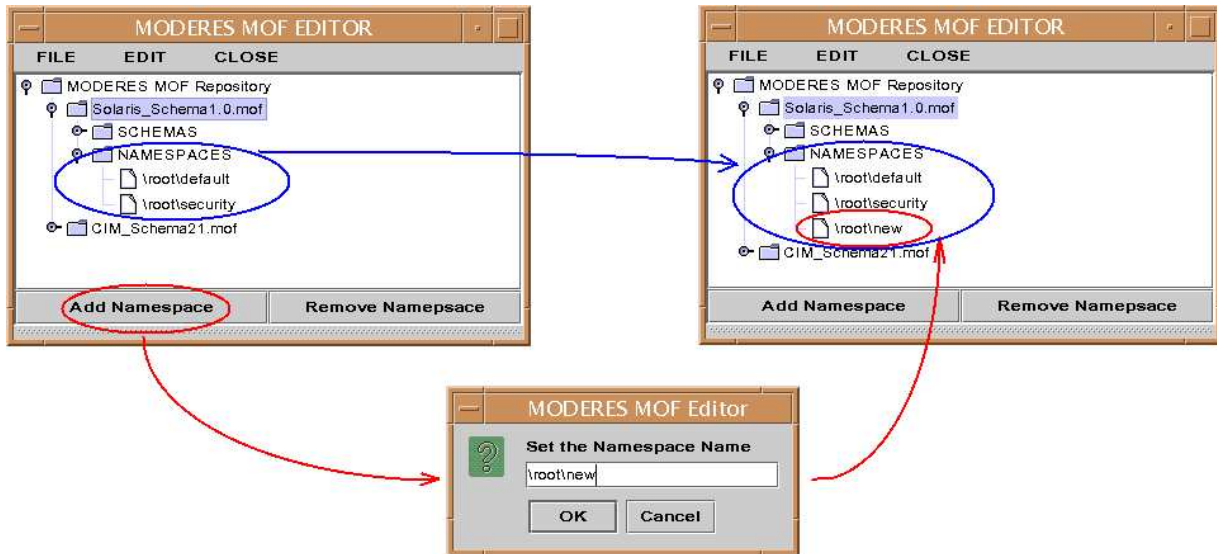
MODERES MOF EDITOR

FILE EDIT CLOSE

MODERES MOF Repository
Solaris_Schema1.0.mof
SCHEMAS
NAMESPACES
\root\default
\root\security
CIM_Schema21.mof

Add Namespace Remove Namepsace

MODERES MOF EDITOR

FILE EDIT CLOSE

MODERES MOF Repository
Solaris_Schema1.0.mof
SCHEMAS
NAMESPACES
\root\default
\root\security
\root\new
CIM_Schema21.mof

Add Namespace Remove Namepsace

MODERES MOF Editor

?

Set the Namespace Name

\root\new

OK Cancel